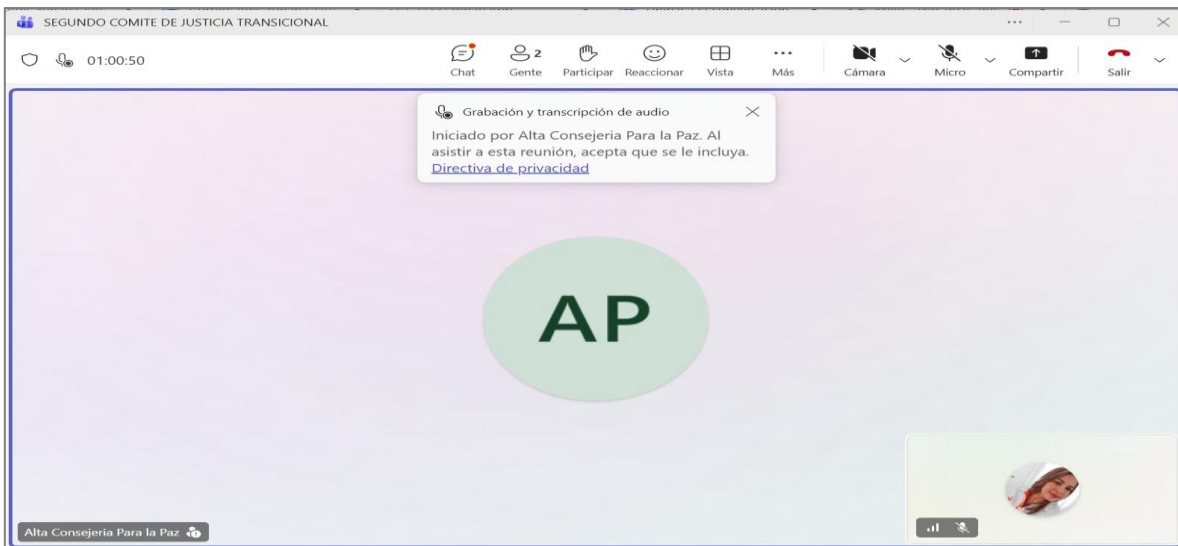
SEGUNDO COMITE DE JUSTICIA TRANSICIONAL

01:00:50

Chat
2
Gente
Participar
Reaccionar
Vista
Más
Cámara
Micro
Compartir
Salir

Grabación y transcripción de audio

Iniciado por Alta Consejeria Para la Paz. Al asistir a esta reunión, acepta que se le incluya.
Directiva de privacidad

AP

Alta Consejeria Para la Paz